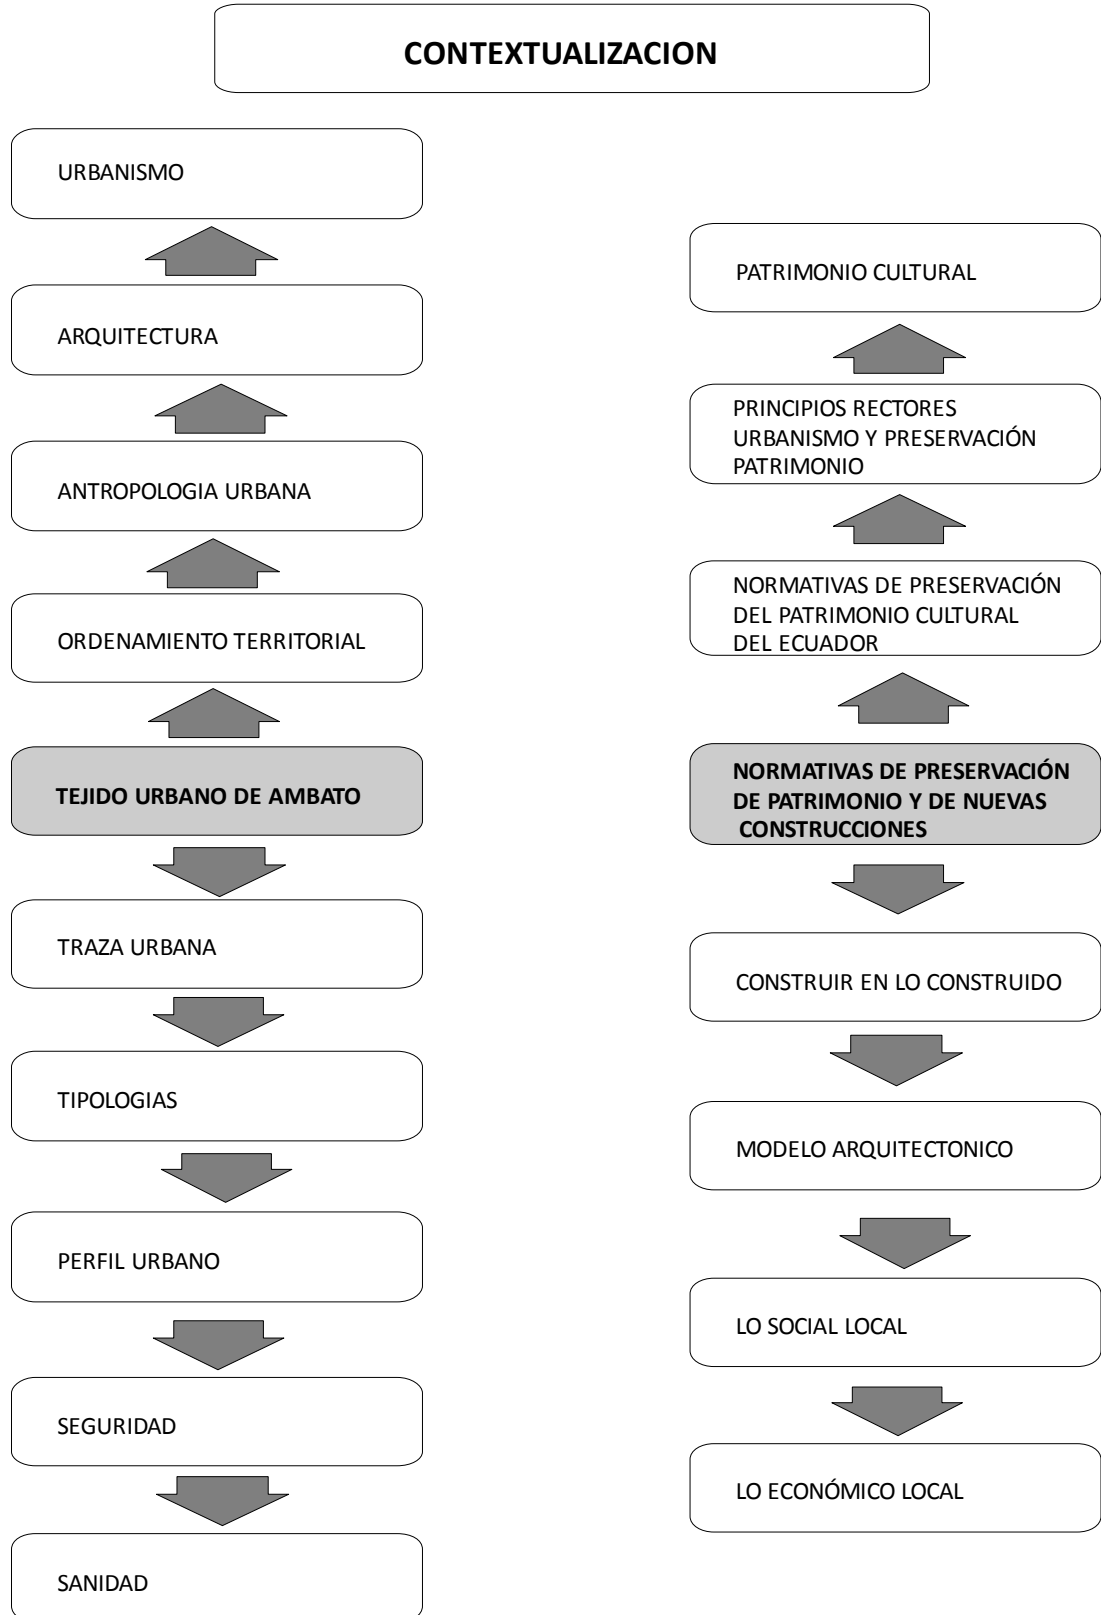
CONTEXTUALIZACION

URBANISMO

ARQUITECTURA

ANTROPOLOGIA URBANA

ORDENAMIENTO TERRITORIAL

TEJIDO URBANO DE AMBATO

TRAZA URBANA

TIPOLOGIAS

PERFIL URBANO

SEGURIDAD

SANIDAD

PATRIMONIO CULTURAL

PRINCIPIOS RECTORES URBANISMO Y PRESERVACIÓN PATRIMONIO

NORMATIVAS DE PRESERVACIÓN DEL PATRIMONIO CULTURAL DEL ECUADOR

NORMATIVAS DE PRESERVACIÓN DE PATRIMONIO Y DE NUEVAS CONSTRUCCIONES

CONSTRUIR EN LO CONSTRUIDO

MODELO ARQUITECTONICO

LO SOCIAL LOCAL

LO ECONÓMICO LOCAL